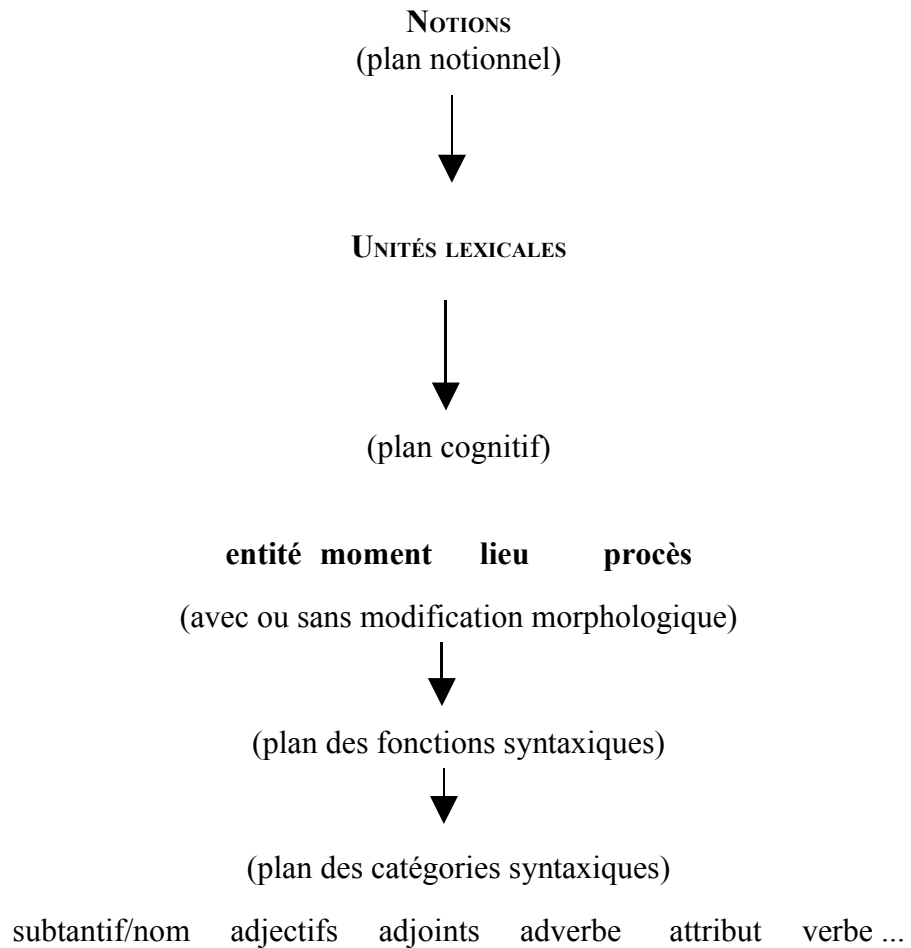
NOTIONS
(plan notionnel)

UNITÉS LEXICALES

(plan cognitif)

entité moment lieu procès

(avec ou sans modification morphologique)

(plan des fonctions syntaxiques)

(plan des catégories syntaxiques)

subtantif/nom adjectifs adjoints adverbe attribut verbe ...